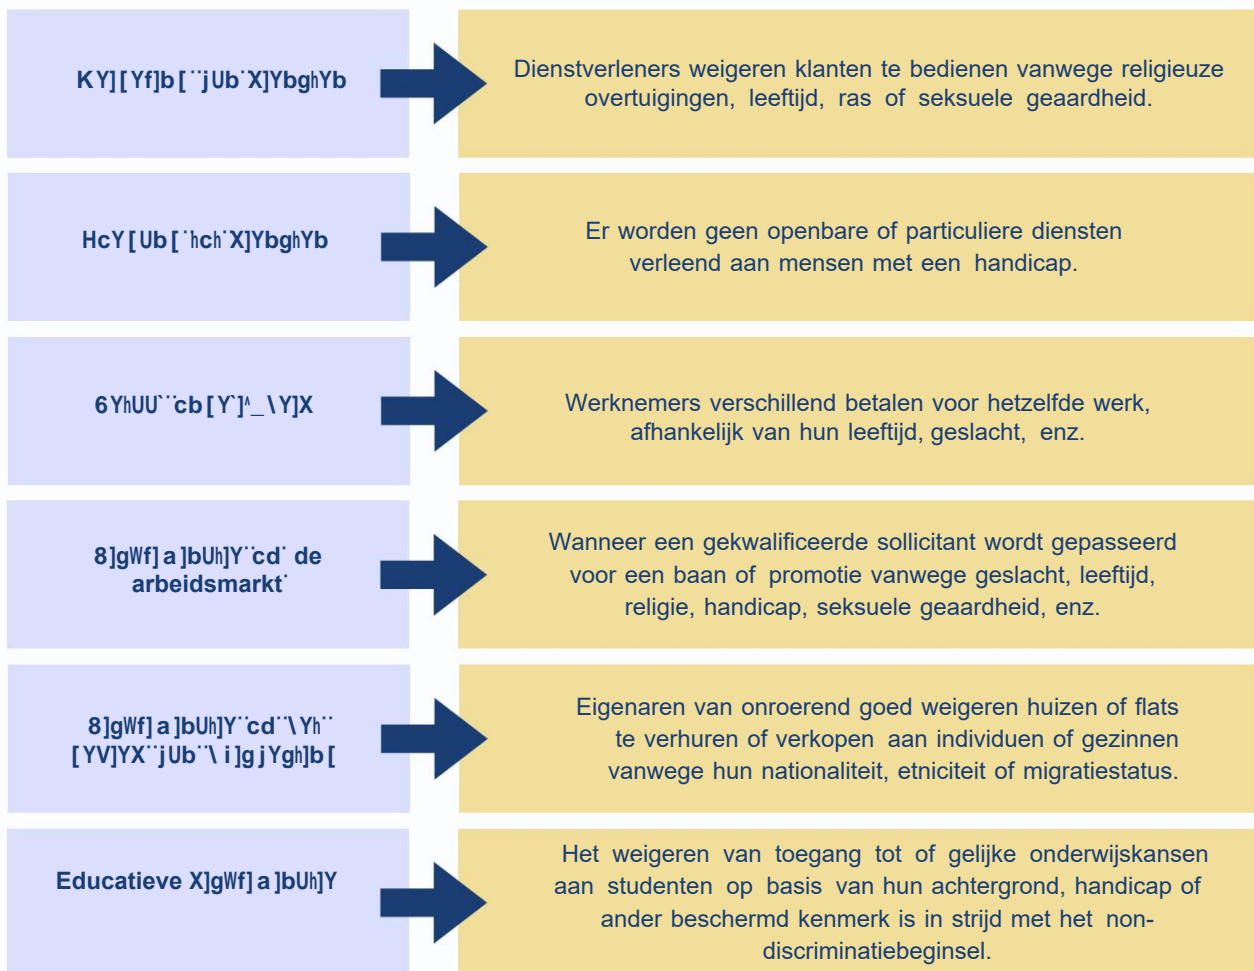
KY][Yf]b[¨jUb¨X]YbghYb

Dienstverleners weigeren klanten te bedienen vanwege religieuze overtuigingen, leeftijd, ras of seksuele geaardheid.

HcY[Ub[¨hch¨X]YbghYb

Er worden geen openbare of particuliere diensten verleend aan mensen met een handicap.

6YhUU¨cb[Y`]^_\Y]X

Werknemers verschillend betalen voor hetzelfde werk, afhankelijk van hun leeftijd, geslacht, enz.

8]gWf]a]bUh]Y¨cd¨de arbeidsmarkt¨

Wanneer een gekwalificeerde sollicitant wordt gepasseerd voor een baan of promotie vanwege geslacht, leeftijd, religie, handicap, seksuele geaardheid, enz.

8]gWf]a]bUh]Y¨cd¨\Yh¨[YV]YX¨jUb¨\i]gjYgh]b[

Eigenaren van onroerend goed weigeren huizen of flats te verhuren of verkopen aan individuen of gezinnen vanwege hun nationaliteit, etniciteit of migratiestatus.

Educatieve X]gWf]a]bUh]Y

Het weigeren van toegang tot of gelijke onderwijskansen aan studenten op basis van hun achtergrond, handicap of ander beschermd kenmerk is in strijd met het non-discriminatiebeginsel.